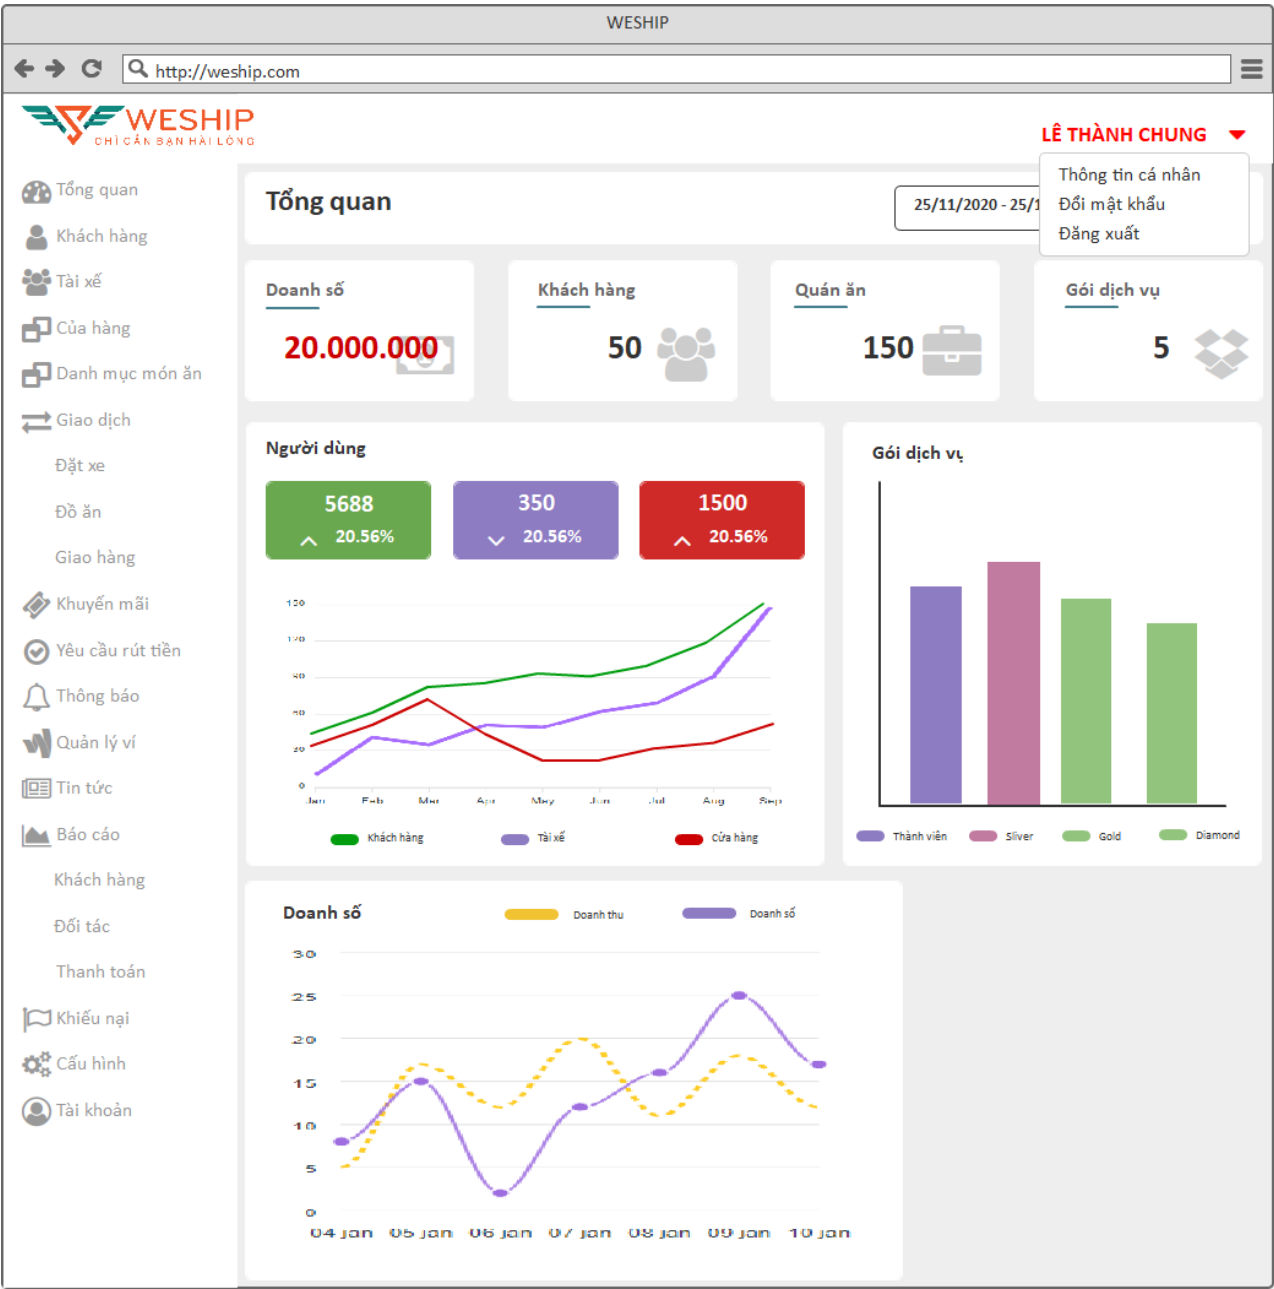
WESHIP

http://weship.com

WESHIP
CHỈ CẦN BẠN HÀI LÒNG

LÊ THÀNH CHUNG

Thông tin cá nhân
Đổi mật khẩu
Đăng xuất

Tổng quan
Khách hàng
Tài xế
Cửa hàng
Danh mục món ăn
Giao dịch
Đặt xe
Đồ ăn
Giao hàng
Khuyến mãi
Yêu cầu rút tiền
Thông báo
Quản lý ví
Tin tức
Báo cáo
Khách hàng
Đối tác
Thanh toán
Khiếu nại
Cấu hình
Tài khoản

Tổng quan

25/11/2020 - 25/1

Doanh số
20.000.000

Khách hàng
50

Quán ăn
150

Gói dịch vụ
5

Người dùng

5688
20.56%

350
20.56%

1500
20.56%

150
120
90
60
30
0
Jan Feb Mar Apr May Jun Jul Aug Sep

Khách hàng
Tài xế
Cửa hàng

Gói dịch vụ

Thành viên
Sliver
Gold
Diamond

Doanh số

Doanh thu
Doanh số

30
25
20
15
10
5
0
04 Jan 05 Jan 06 Jan 07 Jan 08 Jan 09 Jan 10 Jan